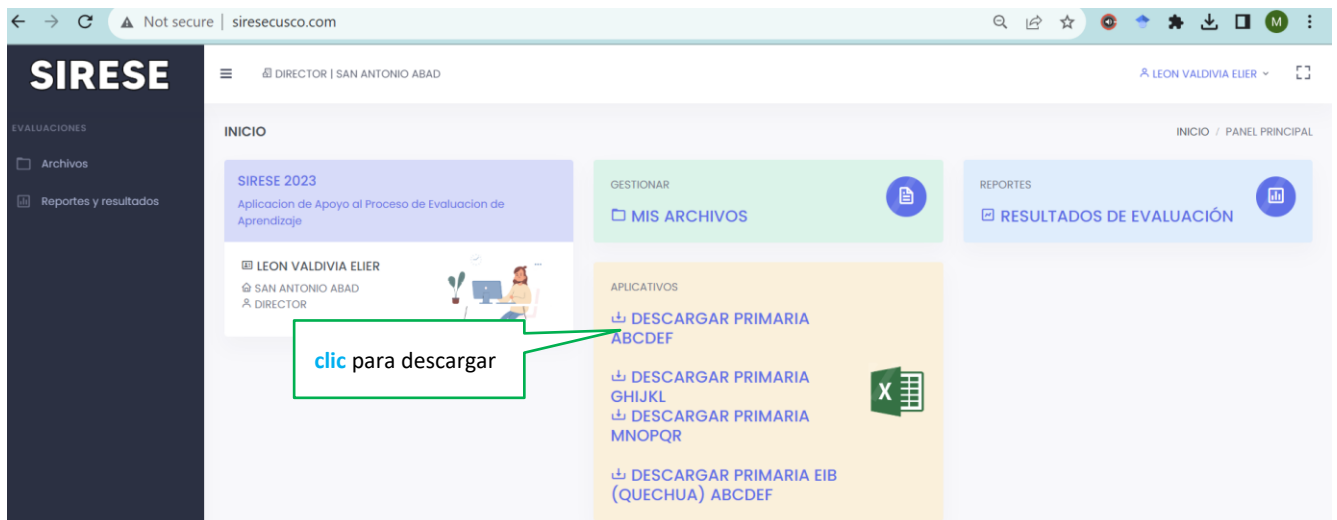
Not secure | siresecusco.com

M

SIRESE

DIRECTOR | SAN ANTONIO ABAD

LEON VALDIVIA ELIER

EVALUACIONES

Archivos

Reportes y resultados

INICIO

INICIO / PANEL PRINCIPAL

SIRESE 2023

Aplicacion de Apoyo al Proceso de Evaluacion de Aprendizaje

LEON VALDIVIA ELIER

SAN ANTONIO ABAD

DIRECTOR

GESTIONAR

MIS ARCHIVOS

REPORTES

RESULTADOS DE EVALUACIÓN

APLICATIVOS

DESCARGAR PRIMARIA ABCDEF

clic para descargar

DESCARGAR PRIMARIA GHIJKL

DESCARGAR PRIMARIA MNOPQR

DESCARGAR PRIMARIA EIB (QUECHUA) ABCDEF